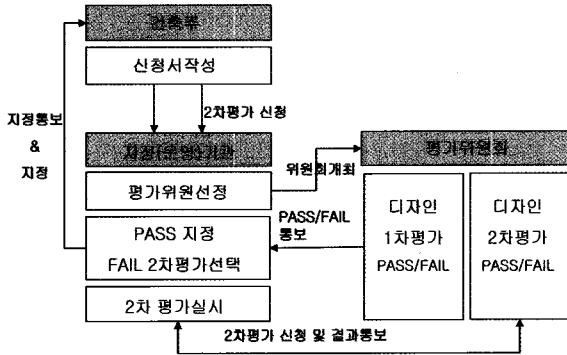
건축주

신청서작성

2차평가 신청

지정통보
&
지정

지정위원회 사무국

위원회개최

평가위원회

평가위원선정

PASS/FAIL 통보

디자인 1차평가 PASS/FAIL

디자인 2차평가 PASS/FAIL

PASS 지정
FAIL 2차평가선택

2차 평가실시

2차평가 신청 및 결과통보